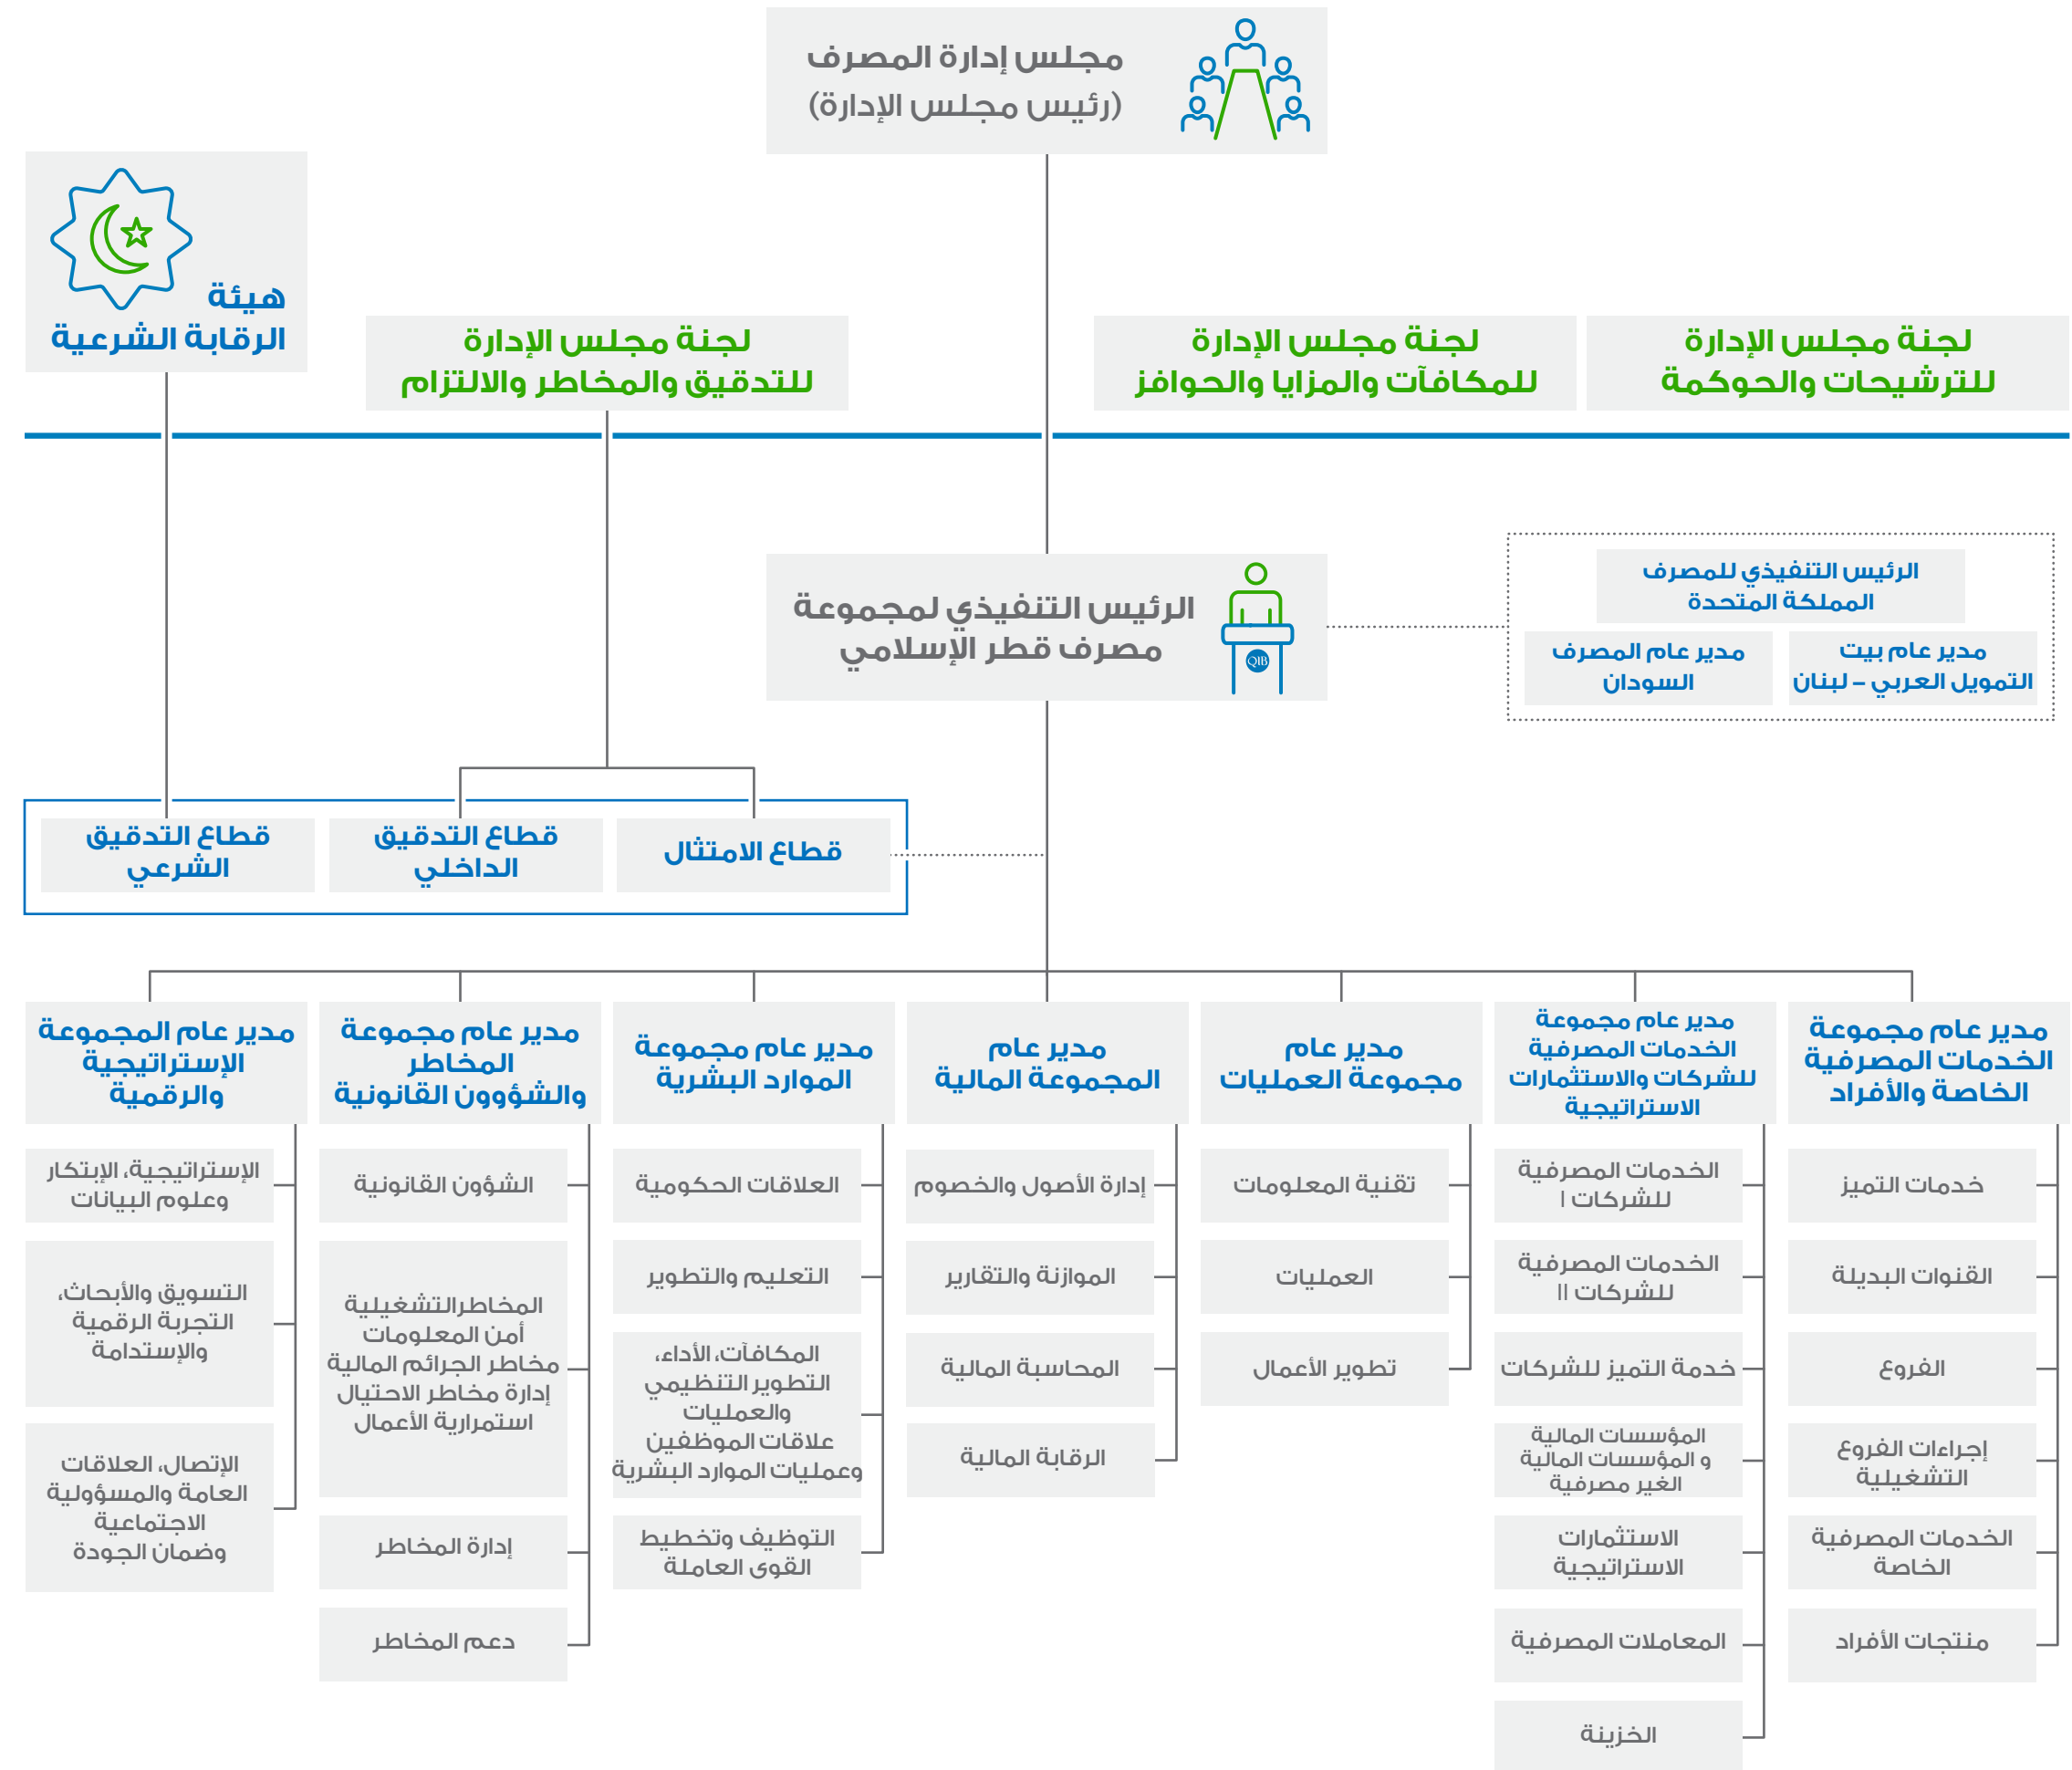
مجلس إدارة المصرف
(رئيس مجلس الإدارة)

هيئة
الرقابة الشرعية

لجنة مجلس الإدارة
للتدقيق والمخاطر والالتزام

لجنة مجلس الإدارة
للمكافآت والمزايا والحوافز

لجنة مجلس الإدارة
للترشيحات والحوكمة

الرئيس التنفيذي لمجموعة
مصرف قطر الإسلامي

QIB

الرئيس التنفيذي للمصرف
المملكة المتحدة

مدير عام المصرف
السودان

مدير عام بيت
التمويل العربي – لبنان

قطاع التدقيق
الشرعي

قطاع التدقيق
الداخلي

قطاع الامتثال

مدير عام المجموعة
الإستراتيجية
والرقمية

الإستراتيجية، الإبتكار
وعلوم البيانات

التسويق والأبحاث،
التجربة الرقمية
والإستدامة

الإتصال، العلاقات
العامة والمسؤولية
الاجتماعية
وضمان الجودة

مدير عام مجموعة
المخاطر
والشؤوون القانونية

الشؤون القانونية

المخاطرالتشغيلية
أمن المعلومات
مخاطر الجرائم المالية
إدارة مخاطر الاحتيال
استمرارية الأعمال

إدارة المخاطر

دعم المخاطر

مدير عام مجموعة
الموارد البشرية

العلاقات الحكومية

التعليم والتطوير

المكافآت، الأداء،
التطوير التنظيمي
والعمليات
علاقات الموظفين
وعمليات الموارد البشرية

التوظيف وتخطيط
القوى العاملة

مدير عام
المجموعة المالية

إدارة الأصول والخصوم

الموازنة والتقارير

المحاسبة المالية

الرقابة المالية

مدير عام
مجموعة العمليات

تقنية المعلومات

العمليات

تطوير الأعمال

مدير عام مجموعة
الخدمات المصرفية
للشركات والاستثمارات
الاستراتيجية

الخدمات المصرفية
للشركات I

الخدمات المصرفية
للشركات II

خدمة التميز للشركات

المؤسسات المالية
و المؤسسات المالية
الغير مصرفية

الاستثمارات
الاستراتيجية

المعاملات المصرفية

الخزينة

مدير عام مجموعة
الخدمات المصرفية
الخاصة والأفراد

خدمات التميز

القنوات البديلة

الفروع

إجراءات الفروع
التشغيلية

الخدمات المصرفية
الخاصة

منتجات الأفراد